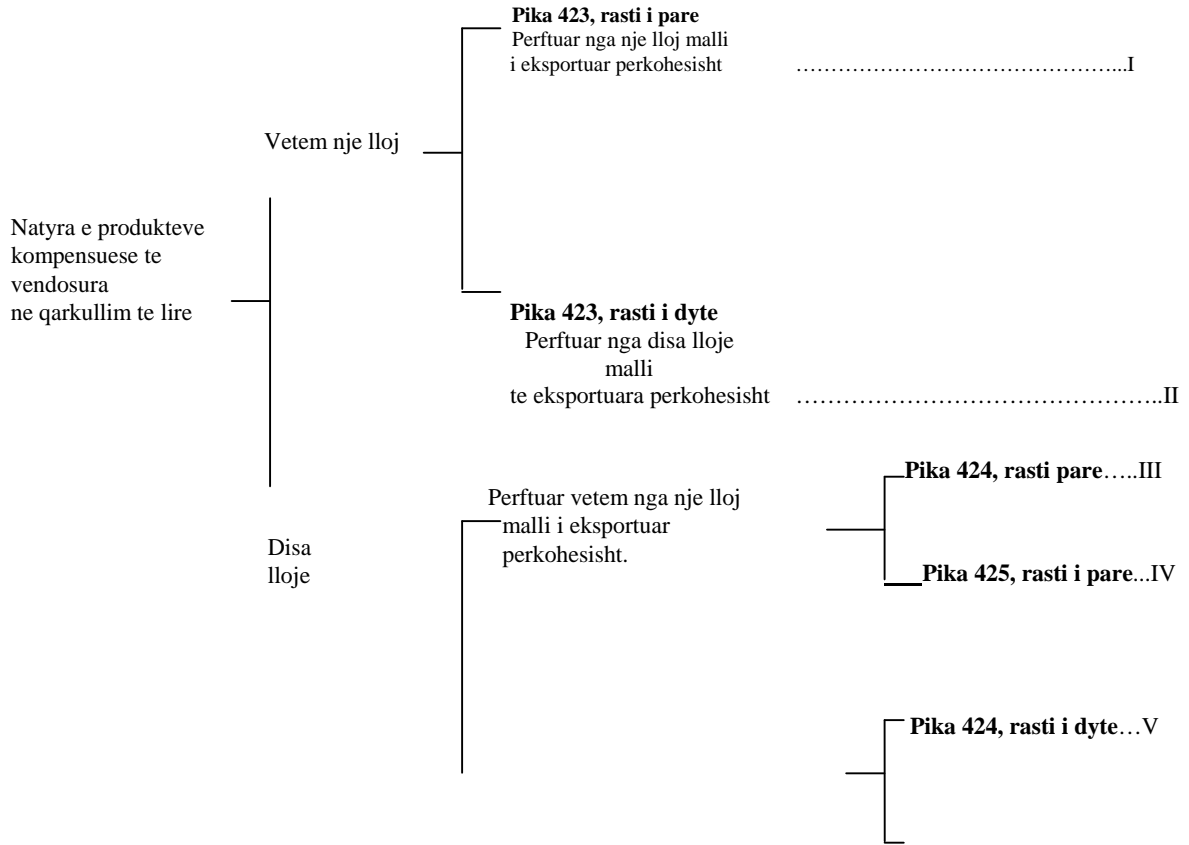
Pika 423, rasti i pare
Perftuar nga nje lloj malli i eksportuar perkohesisht ……………………………………..I

Vetem nje lloj

Natyra e produkteve kompensuese te vendosura ne qarkullim te lire

Pika 423, rasti i dyte
Perftuar nga disa lloje malli te eksportuara perkohesisht ……………………………………..II

Pika 424, rasti pare…..III

Perftuar vetem nga nje lloj malli i eksportuar perkohesisht.

Disa lloje

Pika 425, rasti i pare...IV

Pika 424, rasti i dyte…V